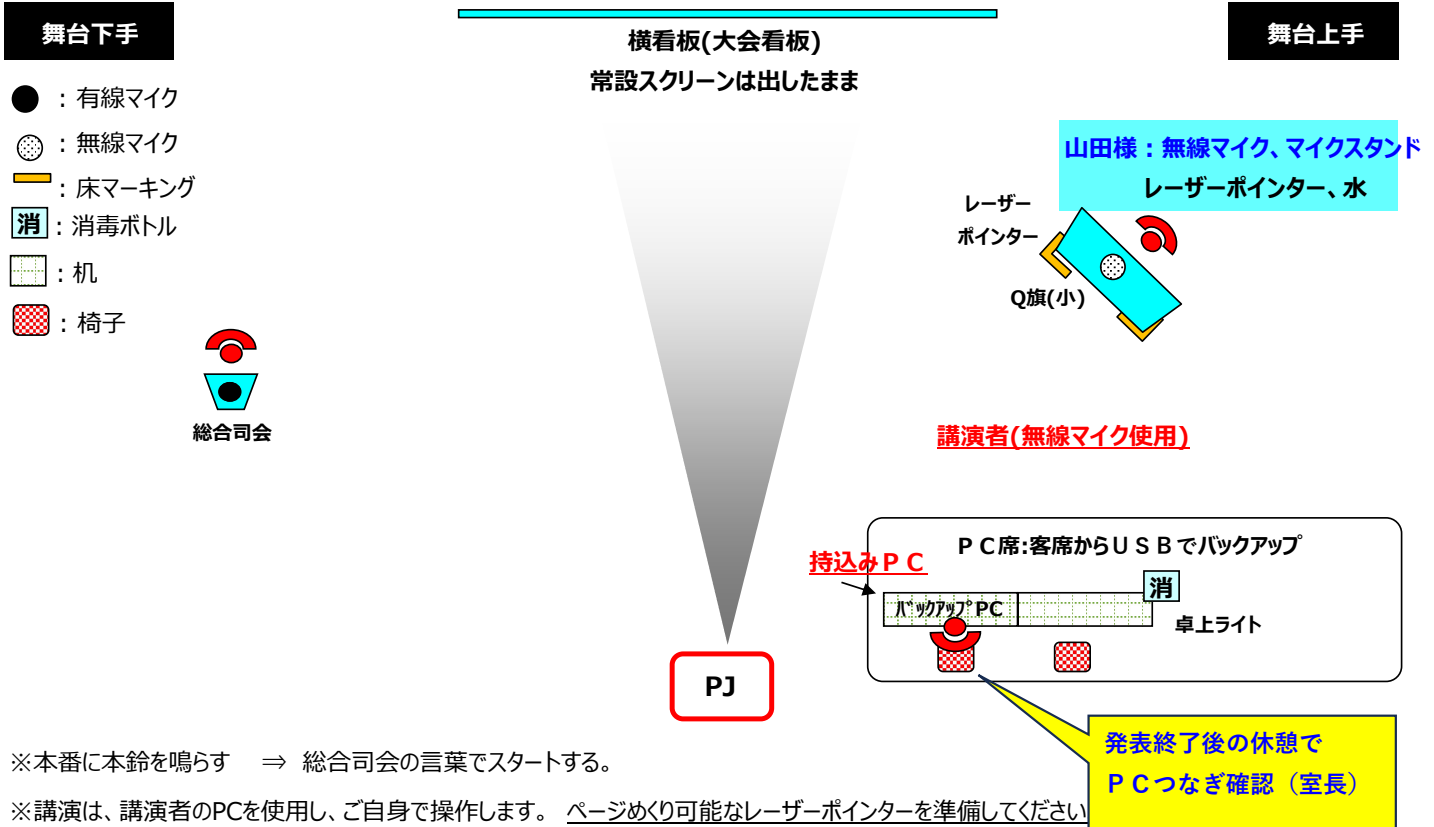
舞台下手

横看板(大会看板)
常設スクリーンは出したまま

舞台上手

：有線マイク
：無線マイク
：床マーキング
消：消毒ボトル
：机
：椅子

山田様：無線マイク、マイクスタンド
レーザーポインター、水

レーザーポインター

Q旗(小)

総合司会

講演者(無線マイク使用)

ＰＣ席:客席からＵＳＢでﾊﾞｯｸｱｯﾌﾟ

持込みＰＣ

ﾊﾞｯｸｱｯﾌﾟPC

消

卓上ライト

PJ

発表終了後の休憩で
ＰＣつなぎ確認（室長）

※本番に本鈴を鳴らす　⇒　総合司会の言葉でスタートする。

※講演は、講演者のPCを使用し、ご自身で操作します。 ページめくり可能なレーザーポインターを準備してください